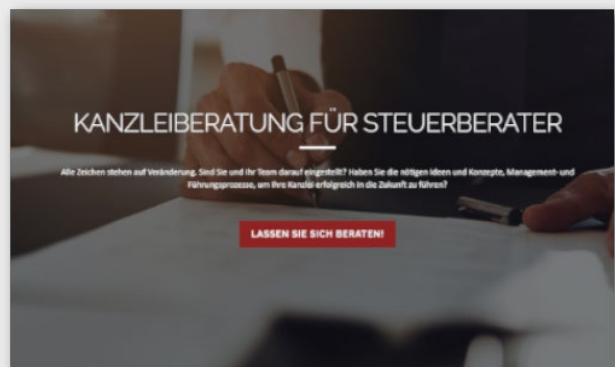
KANZLEIBERATUNG FÜR STEUERBERATER

Alle Zeichen stehen auf Veränderung. Sind Sie und Ihr Team darauf eingestellt? Haben Sie die nötigen Ideen und Konzepte, Management-und Führungsprozesse, um Ihre Kanzlei erfolgreich in die Zukunft zu führen?

LASSEN SIE SICH BERATEN!